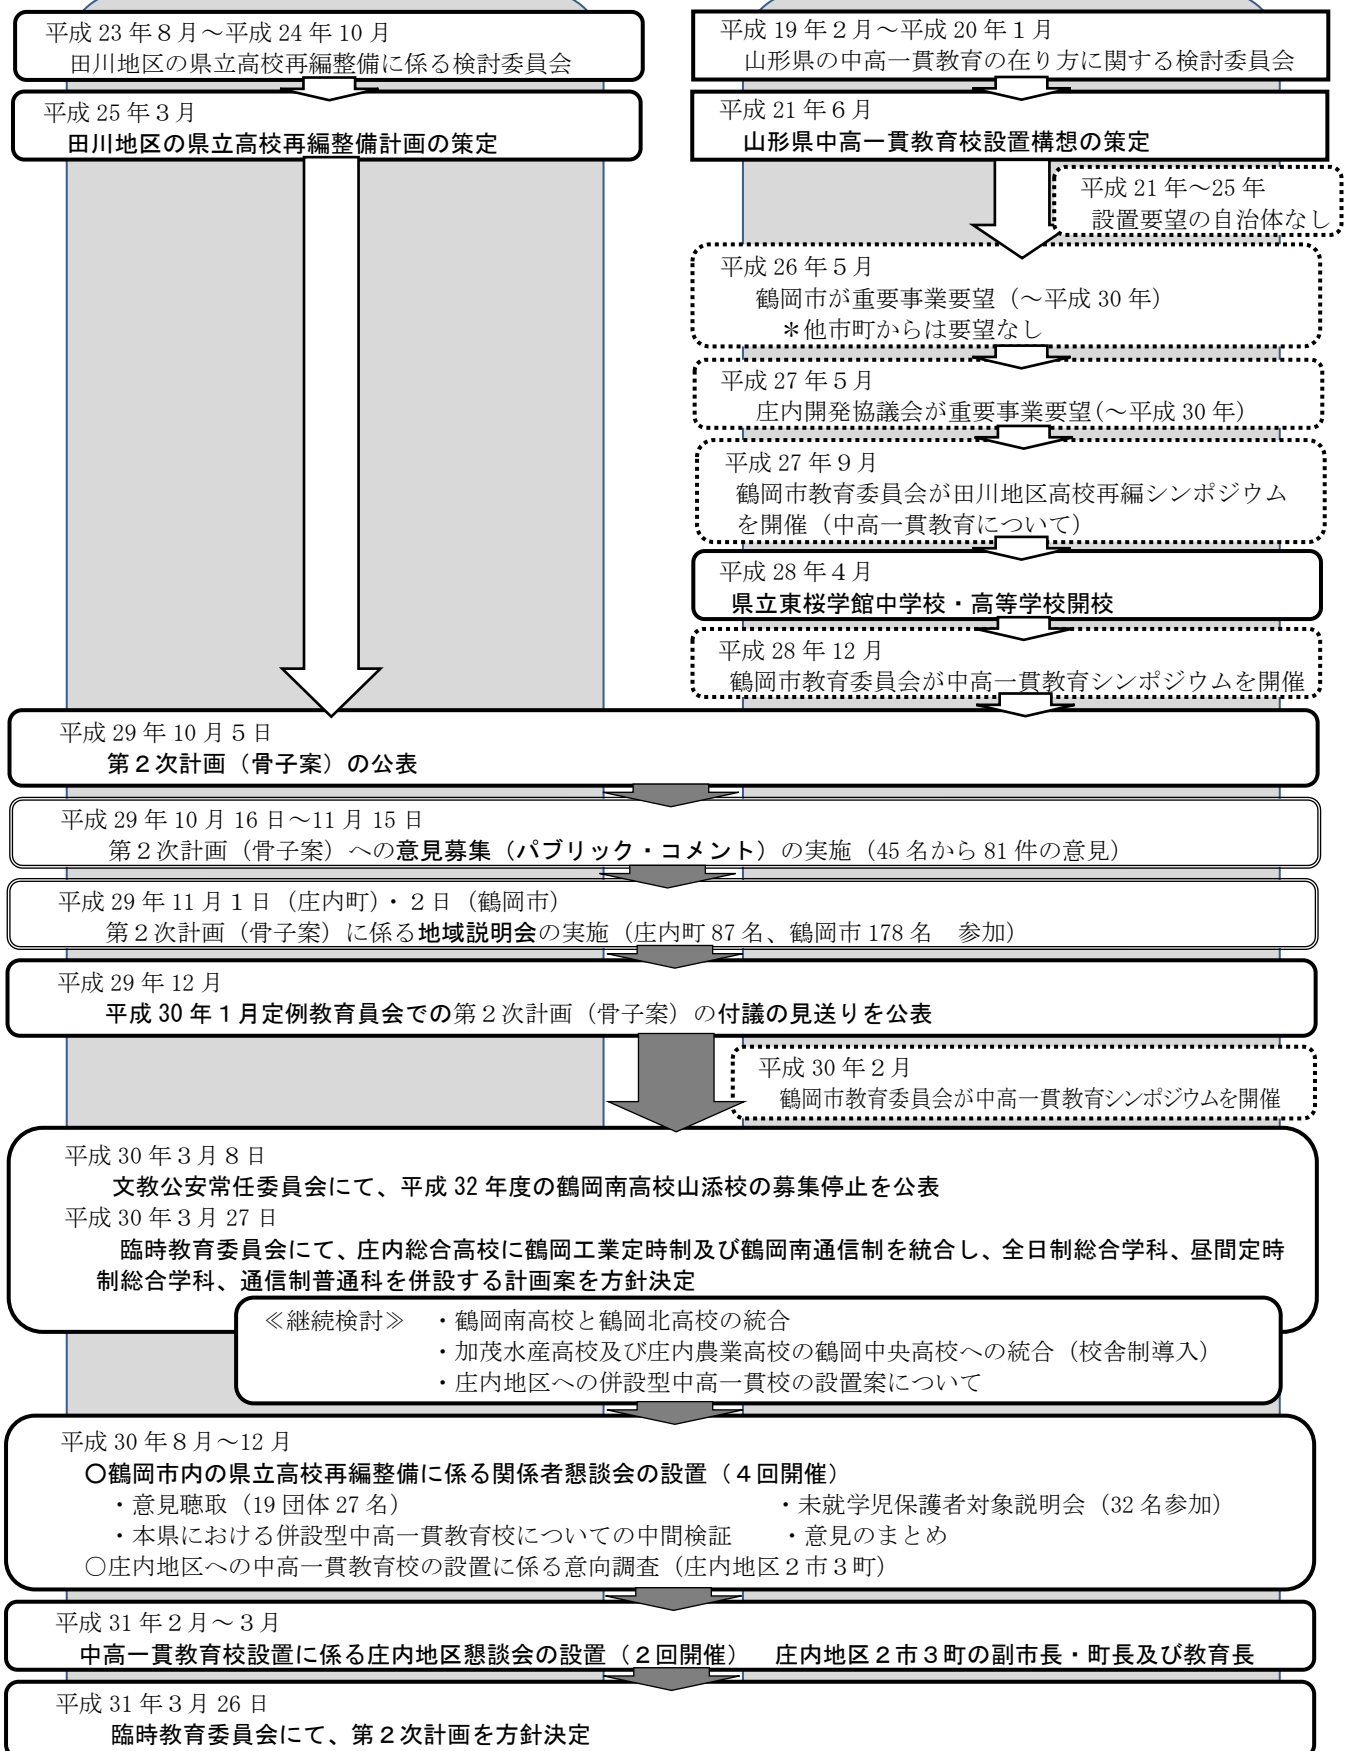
平成 23 年 8 月～平成 24 年 10 月
田川地区の県立高校再編整備に係る検討委員会

平成 25 年 3 月
田川地区の県立高校再編整備計画の策定

平成 19 年 2 月～平成 20 年 1 月
山形県の中高一貫教育の在り方に関する検討委員会

平成 21 年 6 月
山形県中高一貫教育校設置構想の策定

平成 21 年～25 年
設置要望の自治体なし

平成 26 年 5 月
鶴岡市が重要事業要望（～平成 30 年）
＊他市町からは要望なし

平成 27 年 5 月
庄内開発協議会が重要事業要望(～平成 30 年)

平成 27 年 9 月
鶴岡市教育委員会が田川地区高校再編シンポジウムを開催（中高一貫教育について）

平成 28 年 4 月
県立東桜学館中学校・高等学校開校

平成 28 年 12 月
鶴岡市教育委員会が中高一貫教育シンポジウムを開催

平成 29 年 10 月 5 日
第２次計画（骨子案）の公表

平成 29 年 10 月 16 日～11 月 15 日
第２次計画（骨子案）への意見募集（パブリック・コメント）の実施（45 名から 81 件の意見）

平成 29 年 11 月 1 日（庄内町）・２日（鶴岡市）
第２次計画（骨子案）に係る地域説明会の実施（庄内町 87 名、鶴岡市 178 名　参加）

平成 29 年 12 月
平成 30 年１月定例教育員会での第２次計画（骨子案）の付議の見送りを公表

平成 30 年 2 月
鶴岡市教育委員会が中高一貫教育シンポジウムを開催

平成 30 年 3 月 8 日
文教公安常任委員会にて、平成 32 年度の鶴岡南高校山添校の募集停止を公表
平成 30 年 3 月 27 日
臨時教育委員会にて、庄内総合高校に鶴岡工業定時制及び鶴岡南通信制を統合し、全日制総合学科、昼間定時制総合学科、通信制普通科を併設する計画案を方針決定

≪継続検討≫　・鶴岡南高校と鶴岡北高校の統合
・加茂水産高校及び庄内農業高校の鶴岡中央高校への統合（校舎制導入）
・庄内地区への併設型中高一貫校の設置案について

平成 30 年 8 月～12 月
○鶴岡市内の県立高校再編整備に係る関係者懇談会の設置（４回開催）
・意見聴取（19 団体 27 名）　・未就学児保護者対象説明会（32 名参加）
・本県における併設型中高一貫教育校についての中間検証　・意見のまとめ
○庄内地区への中高一貫教育校の設置に係る意向調査（庄内地区２市３町）

平成 31 年 2 月～3 月
中高一貫教育校設置に係る庄内地区懇談会の設置（２回開催）　庄内地区２市３町の副市長・町長及び教育長

平成 31 年 3 月 26 日
臨時教育委員会にて、第２次計画を方針決定